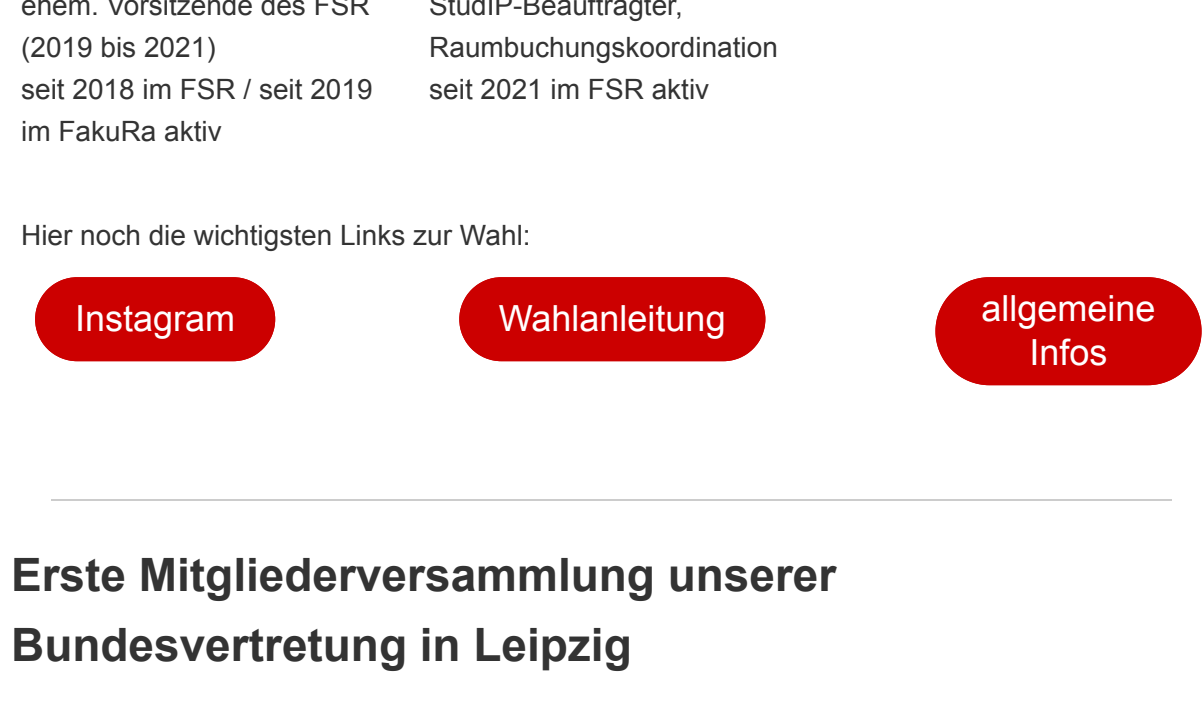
ehem. Vorsitzende des FSR (2019 bis 2021)
seit 2018 im FSR / seit 2019 im FakuRa aktiv

StudIP-Beauftragter, Raumbuchungskoordination
seit 2021 im FSR aktiv

Hier noch die wichtigsten Links zur Wahl:

Instagram

Wahlanleitung

allgemeine Infos

Erste Mitgliederversammlung unserer Bundesvertretung in Leipzig